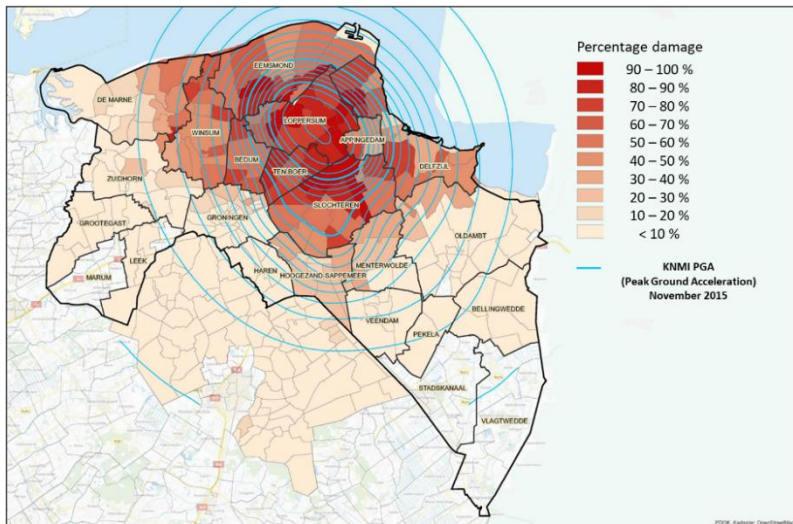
Percentage damage
90 – 100 %
80 – 90 %
70 – 80 %
60 – 70 %
50 – 60 %
40 – 50 %
30 – 40 %
20 – 30 %
10 – 20 %
< 10 %

KNMI PGA
(Peak Ground Acceleration)
November 2015

EEMSMOND
DE MARNE
WINSUM
LOPPERSUM
APPINGEDAM
DELFZIJL
BEDUM
TEN BOER
ZUIDHORN
SLOCHTEREN
GROOTEGAST
GRONINGEN
OLDAMBT
LEEK
MARUM
HAREN
HOOGEZAND-SAPPEMEER
MENTERWOLDE
BELLINGWEDDE
VEENDAM
PEKELA
STADSKANAAL
VLAGTWEDDE

PDOK, Kadaster, OpenStreetMap